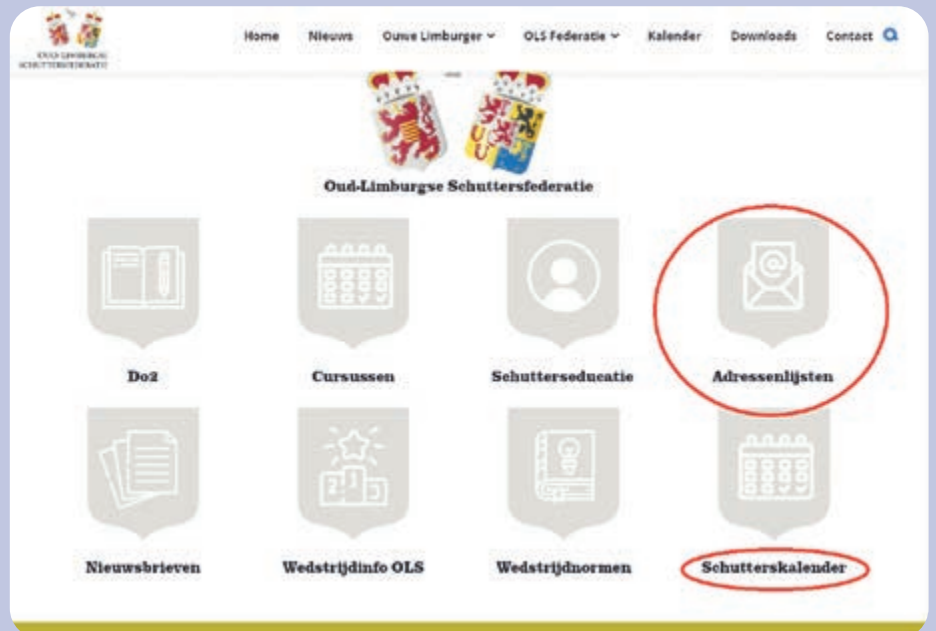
OUD-LIMBURGSE SCHUTTERSFEDERATIE

Home Nieuws Ouwe Limburger OLS Federatie Kalender Downloads Contact

Oud-Limburgse Schuttersfederatie

Do2

Cursussen

Schutterseducatie

Adressenlijsten

Nieuwsbrieven

Wedstrijdinfo OLS

Wedstrijdnormen

Schutterskalender